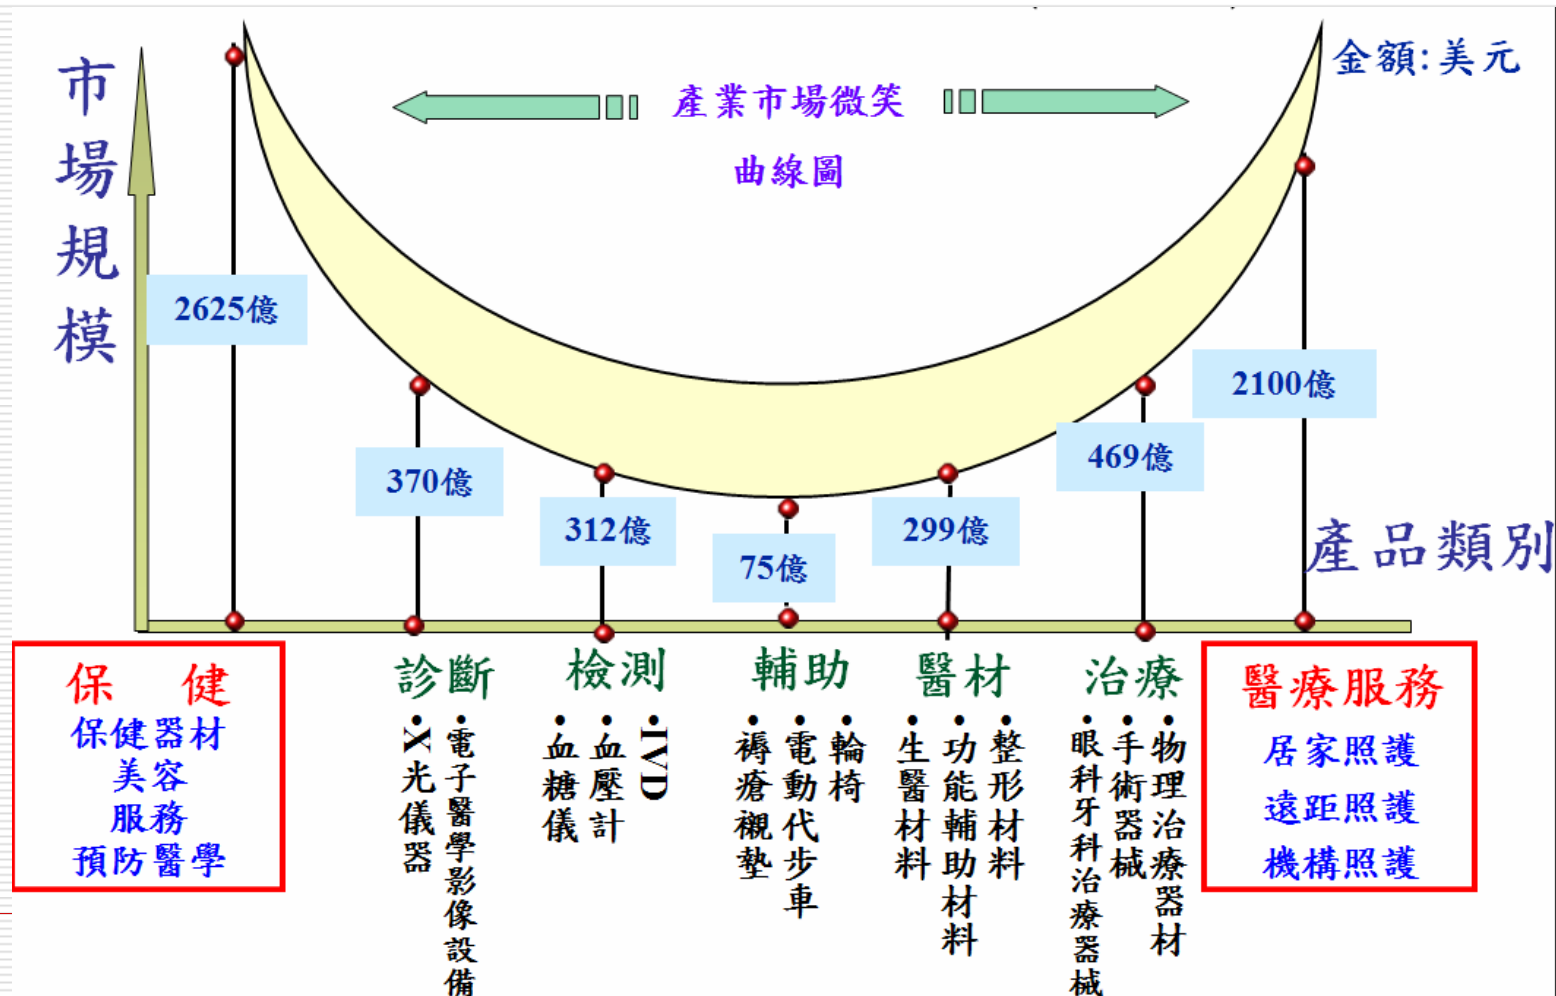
市場規模

產業市場微笑曲線圖

金額:美元

2625億

370億

312億

75億

299億

469億

2100億

產品類別

保 健
保健器材
美容
服務
預防醫學

診斷
•電子醫學影像設備
•X光儀器

檢測
•IVD
•血壓計
•血糖儀

輔助
•輪椅
•電動代步車
•褥瘡襯墊

醫材
•整形材料
•功能輔助材料
•生醫材料

治療
•物理治療器材
•手術器械
•眼科牙科治療器械

醫療服務
居家照護
遠距照護
機構照護